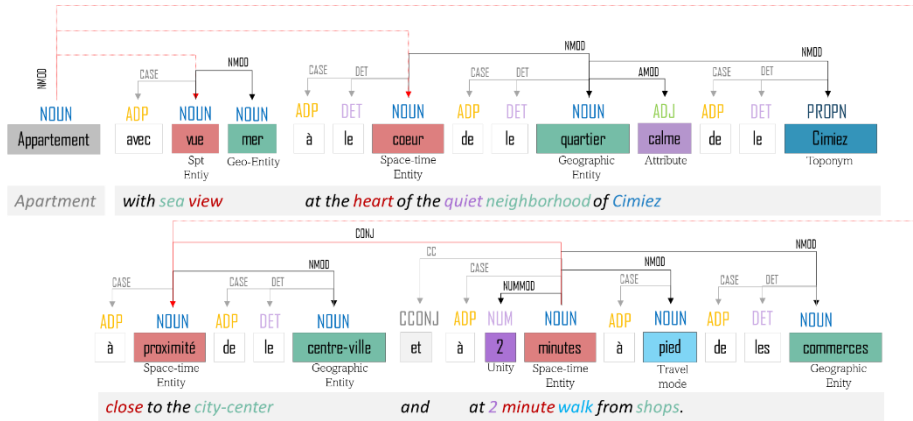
NMOD

CASE NMOD

CASE DET NMOD

CASE DET AMOD CASE DET NMOD

NOUN ADP NOUN NOUN ADP DET NOUN ADP DET NOUN ADJ ADP DET PROPN

Appartement avec vue mer à le coeur de le quartier calme de le Cimiez

Spt Entiy Geo-Entity Space-time Entity Geographic Entity Attribute Toponym

Apartment with sea view at the heart of the quiet neighborhood of Cimiez

CONJ

CC NMOD

CASE NUMMOD NMOD

CASE CASE DET NMOD CASE CASE DET

ADP NOUN ADP DET NOUN CCONJ ADP NUM NOUN ADP NOUN ADP DET NOUN

à proximité de le centre-ville et à 2 minutes à pied de les commerces

Space-time Entity Geographic Entity Unity Space-time Entity Travel mode Geographic Enity

close to the city-center and at 2 minute walk from shops.